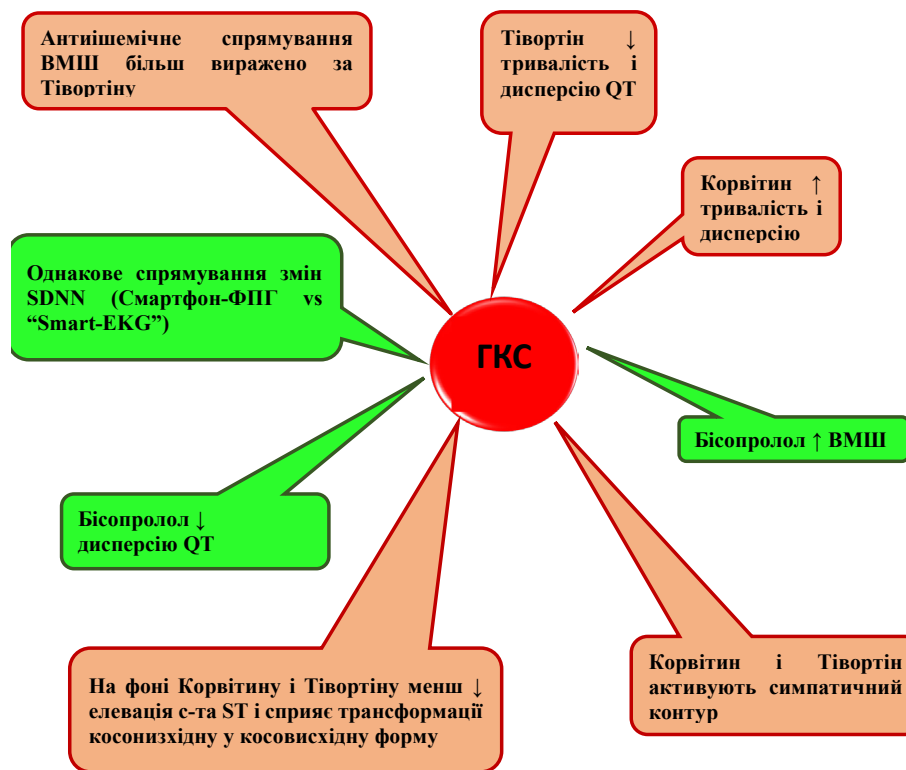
ГКС

Антиішемічне спрямування ВМШ більш виражено за Тівортіну

Тівортін ↓ тривалість і дисперсію QT

Корвітин ↑ тривалість і дисперсію

Однакове спрямування змін SDNN (Смартфон-ФПГ vs “Smart-EKG”)

Бісопролол ↑ ВМШ

Бісопролол ↓ дисперсію QT

На фоні Корвітину і Тівортіну менш ↓ елевація с-та ST і сприяє трансформації косонизхідну у косовисхідну форму

Корвітин і Тівортін активують симпатичний контур